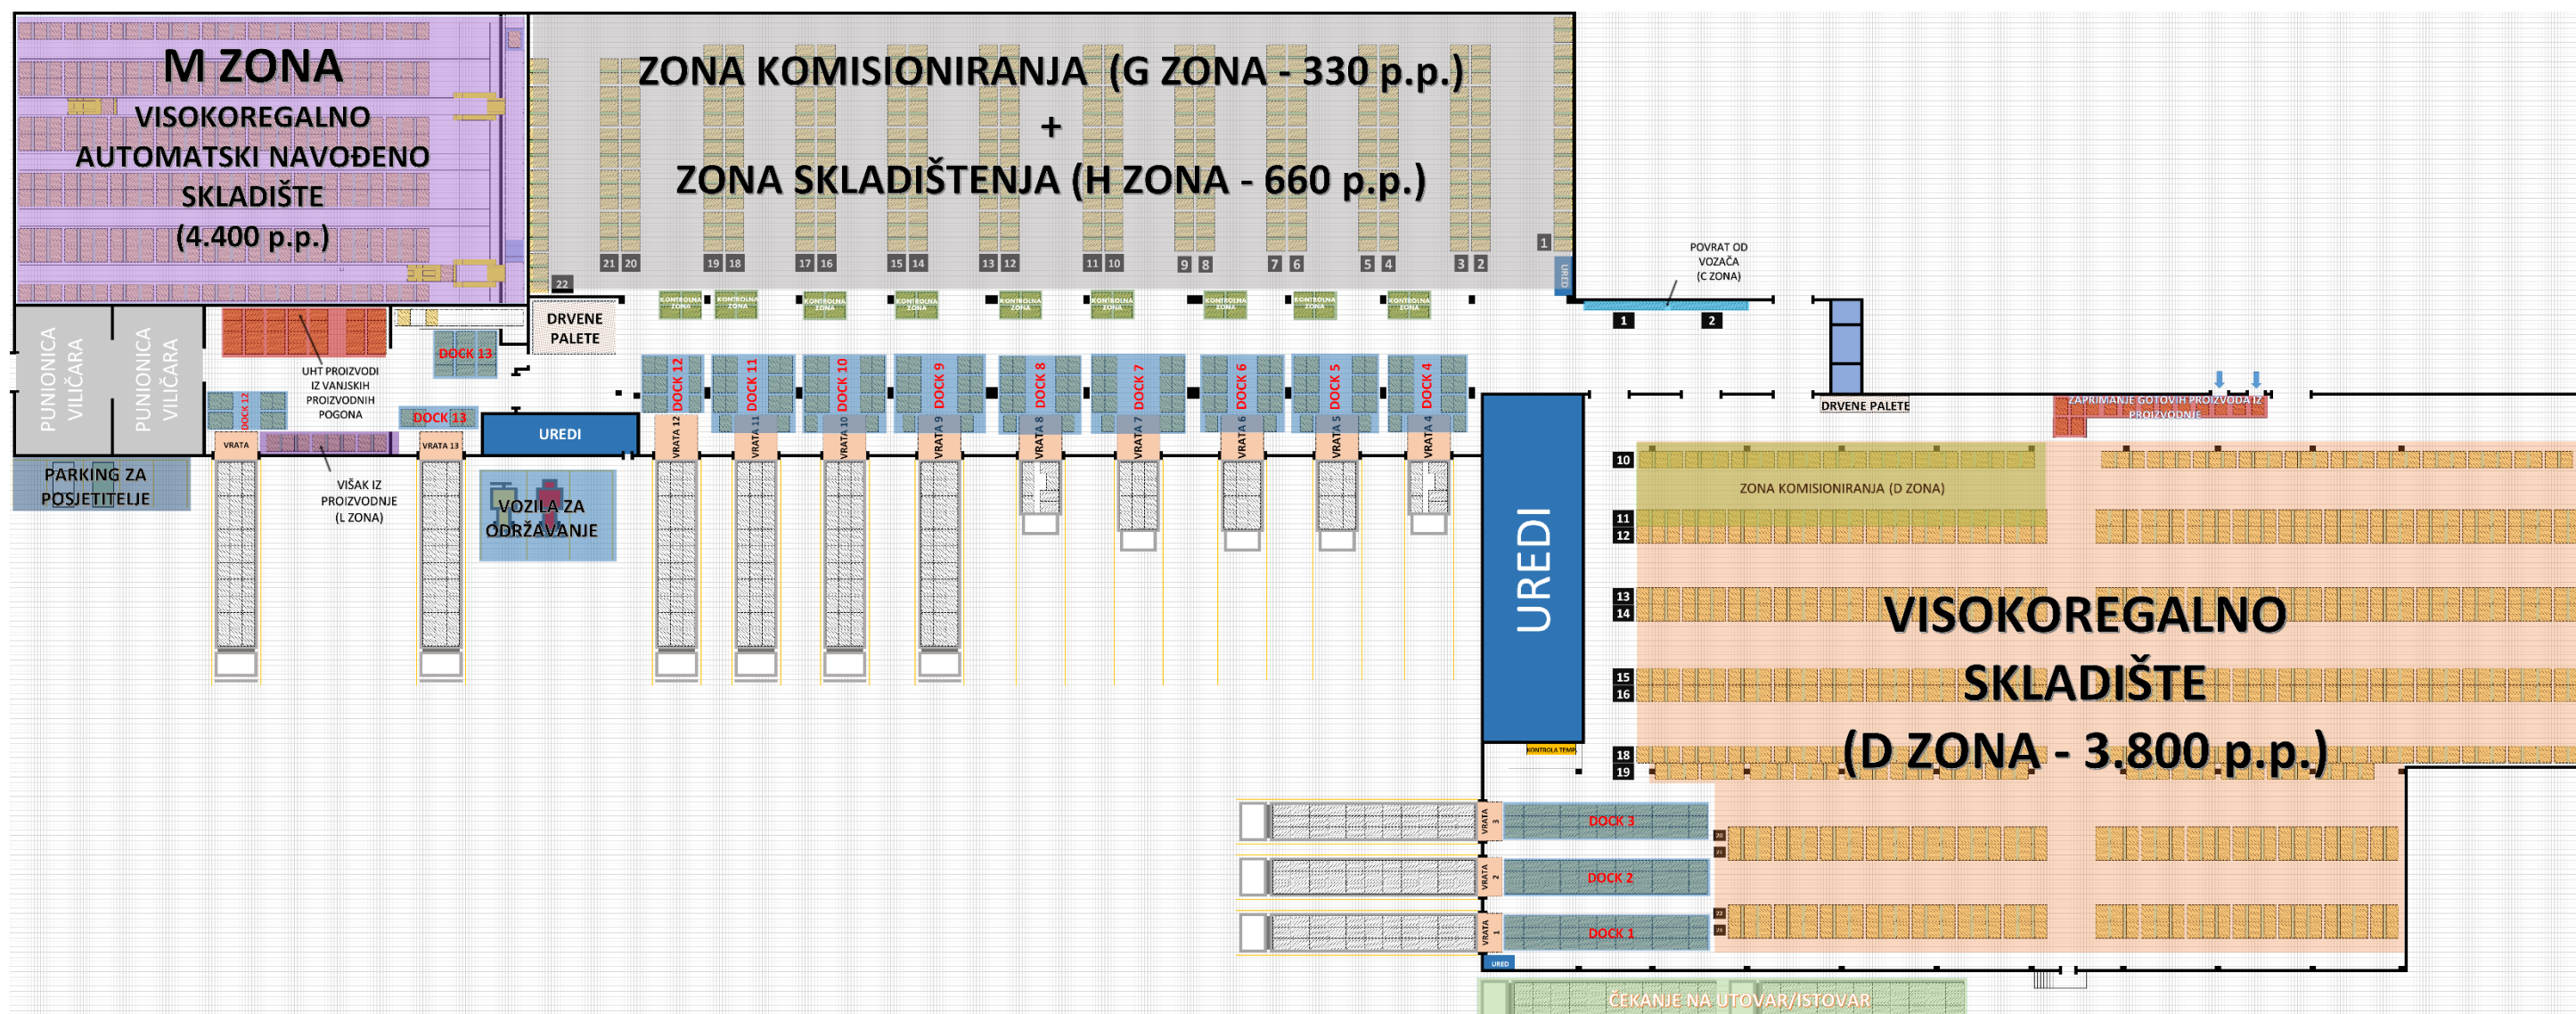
M ZONA
VISOKOREGALNO AUTOMATSKI NAVOĐENO SKLADIŠTE
(4.400 p.p.)

ZONA KOMISIONIRANJA (G ZONA - 330 p.p.)
+
ZONA SKLADIŠTENJA (H ZONA - 660 p.p.)

21 20 19 18 17 16 15 14 13 12 11 10 9 8 7 6 5 4 3 2 1 22

UREDI

KONTROLNA ZONA KONTROLNA ZONA KONTROLNA ZONA KONTROLNA ZONA KONTROLNA ZONA KONTROLNA ZONA KONTROLNA ZONA KONTROLNA ZONA KONTROLNA ZONA

POVRAT OD VOZAČA (C ZONA)

1 2

DRVENE PALETE

PUNIONICA VILIČARA
PUNIONICA VILIČARA

UHT PROIZVODI IZ VANJSKIH PROIZVODNIH POGONA

DOCK 13
DOCK 12
DOCK 13
VRATA
VRATA 13

UREDI

DOCK 12 DOCK 11 DOCK 10 DOCK 9 DOCK 8 DOCK 7 DOCK 6 DOCK 5 DOCK 4
VRATA 12 VRATA 11 VRATA 10 VRATA 9 VRATA 8 VRATA 7 VRATA 6 VRATA 5 VRATA 4

DRVENE PALETE

ZAPRIMANJE GOTOVIH PROIZVODA IZ PROIZVODNJE

PARKING ZA POSJETITELJE

VIŠAK IZ PROIZVODNJE (L ZONA)

VOZILA ZA ODRŽAVANJE

UREDI

10
ZONA KOMISIONIRANJA (D ZONA)
11
12
13
14
15
16
18
19

VISOKOREGALNO SKLADIŠTE
(D ZONA - 3.800 p.p.)

KONTROLA TEMP.

VRATA 3 DOCK 3
VRATA 2 DOCK 2
VRATA 1 DOCK 1

URED

ČEKANJE NA UTOVAR/ISTOVAR